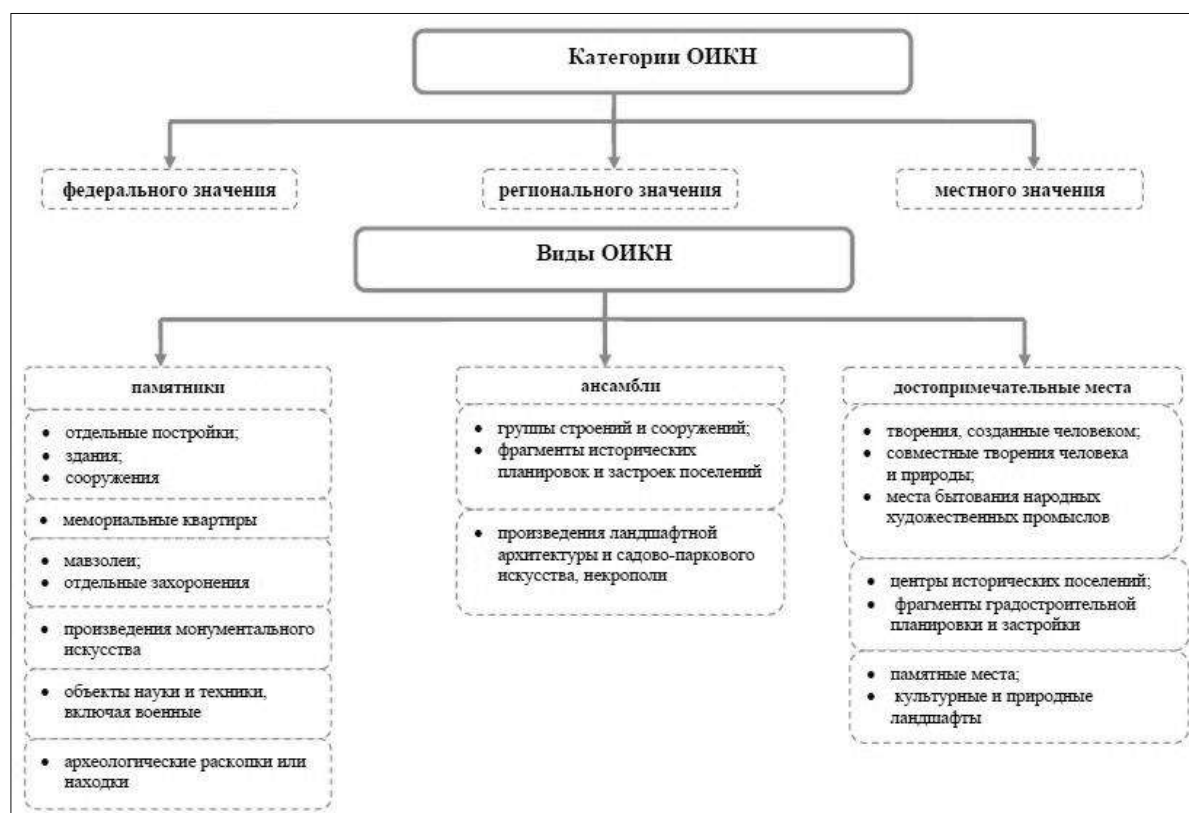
Категории ОИКН

федерального значения

регионального значения

местного значения

Виды ОИКН

памятники

• отдельные постройки;
• здания;
• сооружения

• мемориальные квартиры

• мавзолеи;
• отдельные захоронения

• произведения монументального искусства

• объекты науки и техники, включая военные

• археологические раскопки или находки

ансамбли

• группы строений и сооружений;
• фрагменты исторических планировок и застроек поселений

• произведения ландшафтной архитектуры и садово-паркового искусства, некрополи

достопримечательные места

• творения, созданные человеком;
• совместные творения человека и природы;
• места бытования народных художественных промыслов

• центры исторических поселений;
• фрагменты градостроительной планировки и застройки

• памятные места;
• культурные и природные ландшафты